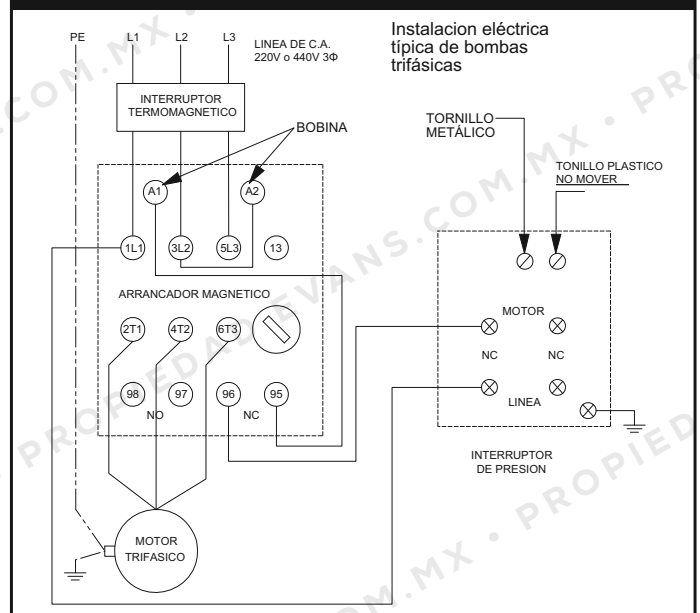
PE L1 L2 L3

LINEA DE C.A.
220V o 440V 3Φ

Instalacion eléctrica típica de bombas trifásicas

INTERRUPTOR
TERMOMAGNETICO

BOBINA

TORNILLO
METÁLICO

TONILLO PLASTICO
NO MOVER

A1 A2

1L1 3L2 5L3 13

ARRANCADOR MAGNETICO

2T1 4T2 6T3

98 97 96 95
NO NC

MOTOR
NC NC
LINEA

INTERRUPTOR
DE PRESION

MOTOR
TRIFASICO

.COM.MX • PROPIEDAD EVANS.COM.MX • PROPIEDAD EVANS.COM.MX • PROPIEDAD EVANS.COM.MX